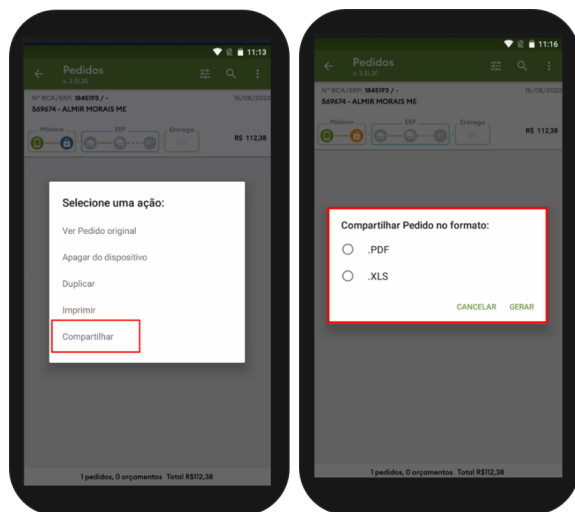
11:13

Pedidos
v. 3.31.20

Nº RCA/ERP: 1845193 / -
569674 - ALMIR MORAIS ME
15/08/2022

Máxima
ERP
Entrega
R$ 112,38

Selecione uma ação:

Ver Pedido original

Apagar do dispositivo

Duplicar

Imprimir

Compartilhar

1 pedidos, 0 orçamentos Total R$112,38

11:16

Pedidos
v. 3.31.20

Nº RCA/ERP: 1845193 / -
569674 - ALMIR MORAIS ME
15/08/2022

Máxima
ERP
Entrega
R$ 112,38

Compartilhar Pedido no formato:

.PDF

.XLS

CANCELAR GERAR

1 pedidos, 0 orçamentos Total R$112,38